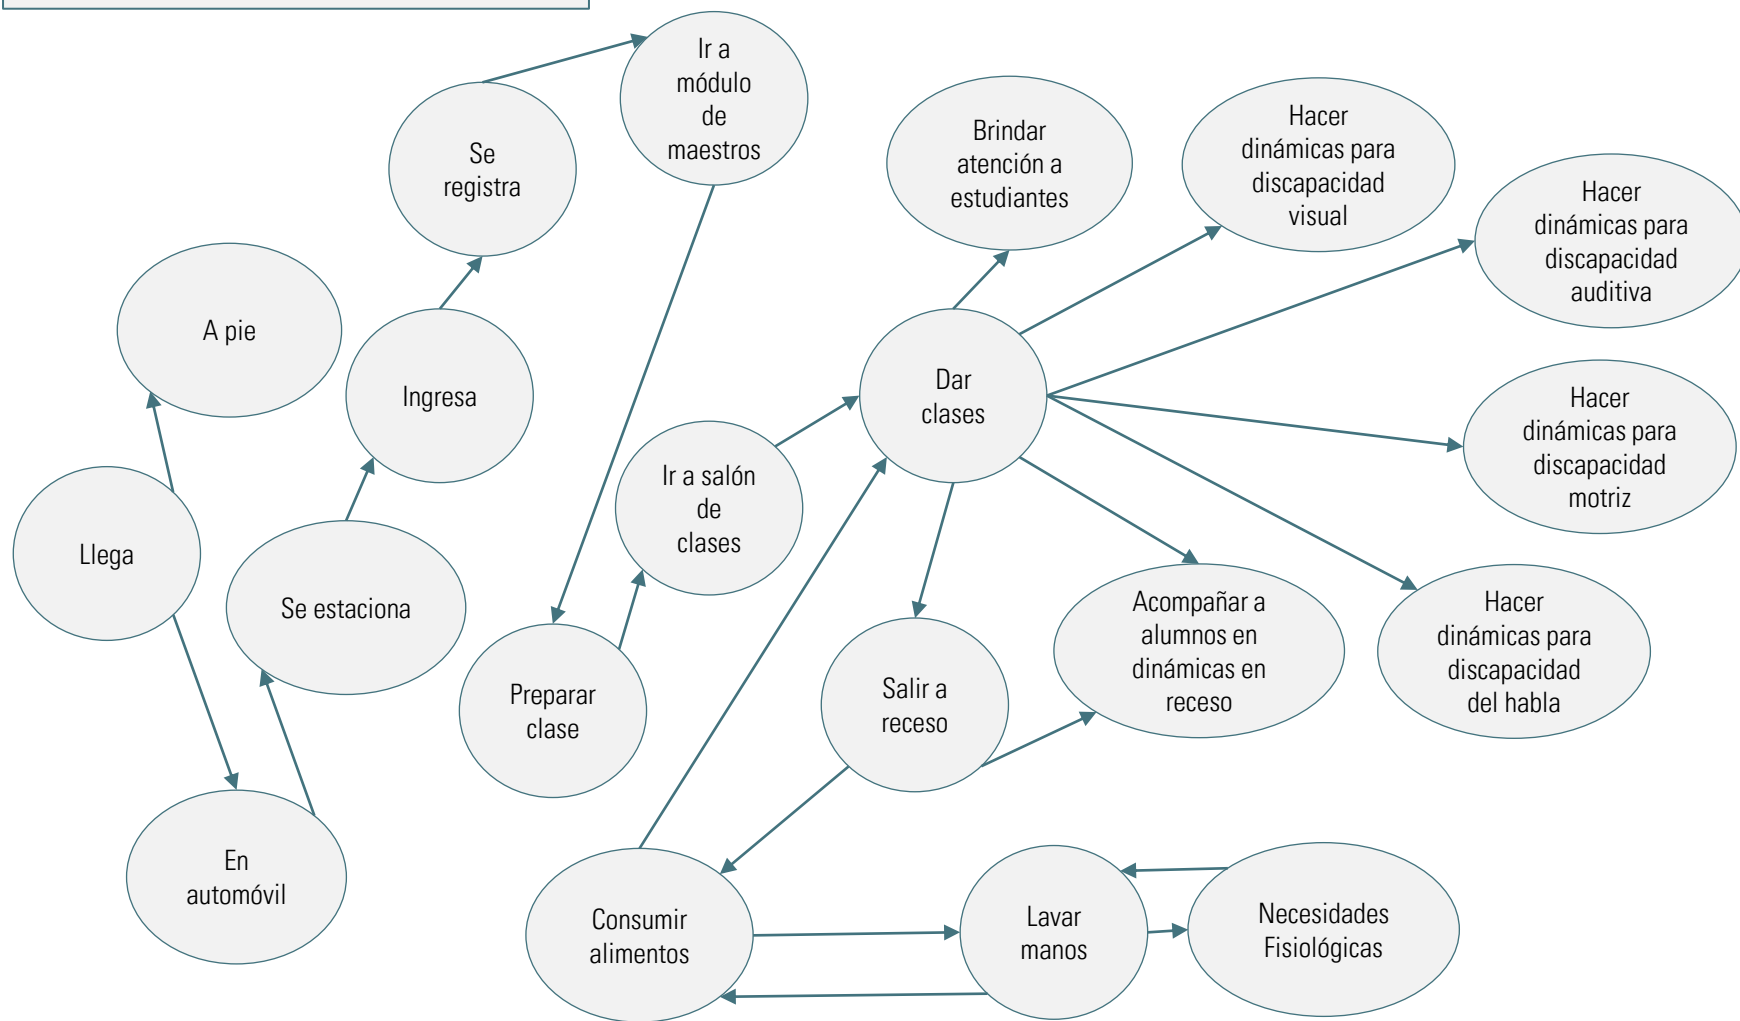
Ir a módulo de maestros

Se registra

A pie

Ingresa

Llega

Se estaciona

En automóvil

Ir a salón de clases

Preparar clase

Brindar atención a estudiantes

Dar clases

Hacer dinámicas para discapacidad visual

Hacer dinámicas para discapacidad auditiva

Hacer dinámicas para discapacidad motriz

Hacer dinámicas para discapacidad del habla

Acompañar a alumnos en dinámicas en receso

Salir a receso

Consumir alimentos

Lavar manos

Necesidades Fisiológicas